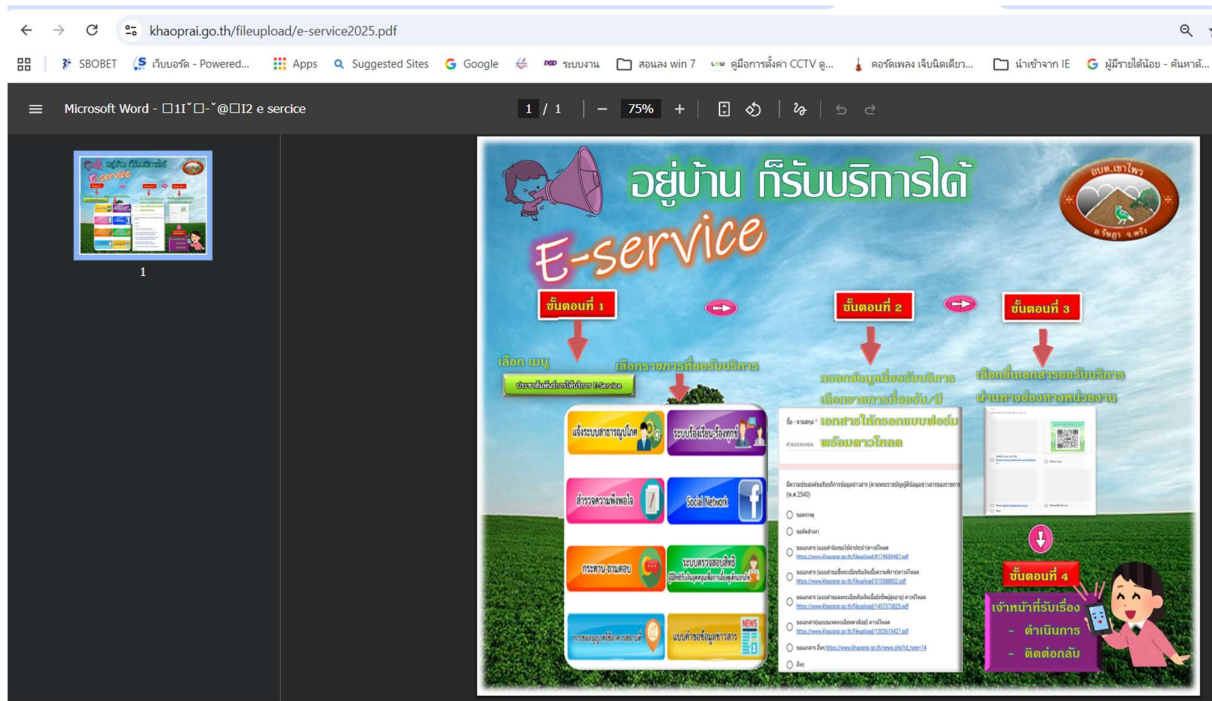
khaoprai.go.th/fileupload/e-service2025.pdf

SBOBET | เว็บบอร์ด - Powered... | Apps | Suggested Sites | Google | ระบบงาน | สอนลง win 7 | คู่มือการตั้งค่า CCTV ดู... | คอร์ดเพลง เจ็บนิดเดียว... | นำเข้าจาก IE | ผู้มีรายได้น้อย - ค้นหาด้...

Microsoft Word - □1Iˇ□-ˇ@□I2 e sercice

1 / 1 | − 75% +

1

อยู่บ้าน ก็รับบริการได้

อบต.เขาไพร อ.รัษฎา จ.ตรัง

E-service

ขั้นตอนที่ 1

ขั้นตอนที่ 2

ขั้นตอนที่ 3

เลือก เมนู

เลือกรายการที่ขอรับบริการ

กรอกข้อมูลที่ขอรับบริการ เลือกรายการที่ขอรับ/ปี

เลือกยื่นเอกสารขอรับบริการ ผ่านทางช่องทางหน่วยงาน

เอกสารให้กรอกแบบฟอร์ม พร้อมดาวโหลด

ประชาสัมพันธ์การให้บริการ E-Service

แจ้งระบบสาธารณูปโภค

ระบบร้องเรียน-ร้องทุกข์

สำรวจความพึงพอใจ

Social Network

กระดาน-ถามตอบ

ระบบตรวจสอบสิทธิ์

การขอข้อมูลข่าวสาร

แบบคำขอข้อมูลข่าวสาร

NEWS

ขั้นตอนที่ 4

เจ้าหน้าที่รับเรื่อง
- ดำเนินการ
- ติดต่อกลับ